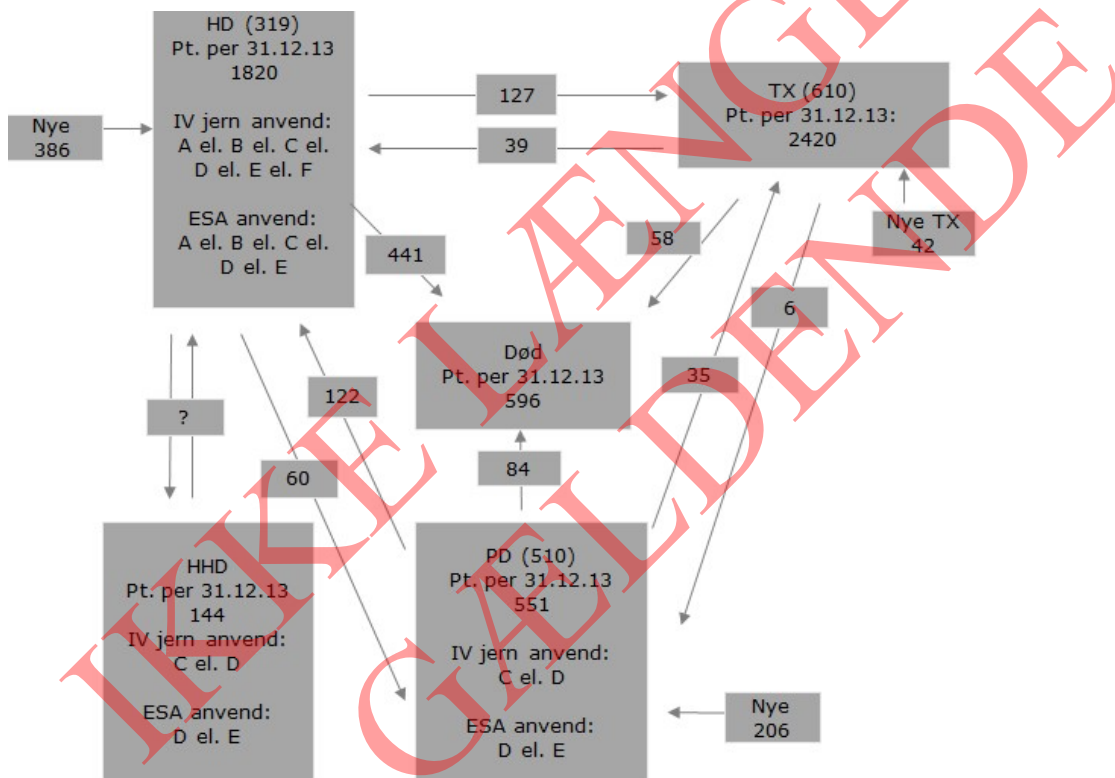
HD (319)
Pt. per 31.12.13
1820

IV jern anvend:
A el. B el. C el.
D el. E el. F

ESA anvend:
A el. B el. C el.
D el. E

Nye
386

127

39

TX (610)
Pt. per 31.12.13:
2420

Nye TX
42

58

441

6

Død
Pt. per 31.12.13
596

35

122

?

84

60

HHD
Pt. per 31.12.13
144
IV jern anvend:
C el. D

ESA anvend:
D el. E

PD (510)
Pt. per 31.12.13
551

IV jern anvend:
C el. D

ESA anvend:
D el. E

Nye
206

IKKE LÆNGERE GÆLDENDE